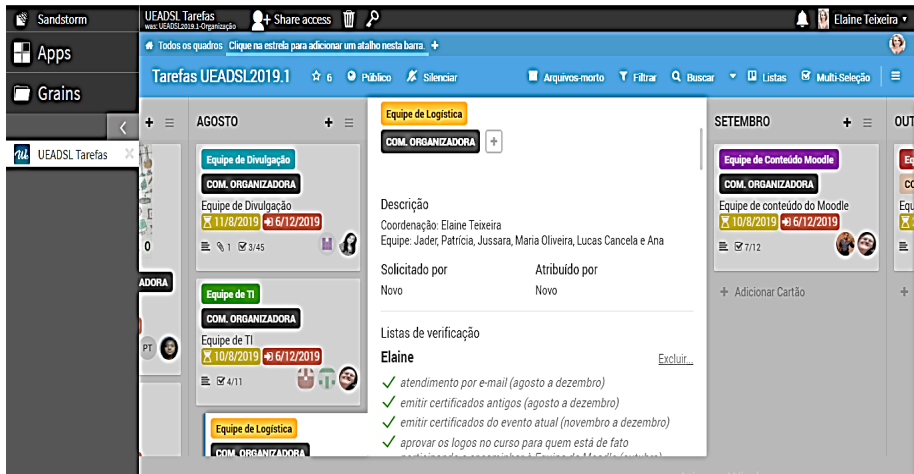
Sandstorm

Apps

Grains

UEADSL Tarefas

UEADSL Tarefas
was: UEADSL2019.1-Organização

Share access

Elaine Teixeira

Todos os quadros Clique na estrela para adicionar um atalho nesta barra.

Tarefas UEADSL2019.1 6 Público Silenciar

Arquivos-morto Filtrar Buscar Listas Multi-Seleção

AGOSTO

Equipe de Divulgação
COM. ORGANIZADORA
Equipe de Divulgação
11/8/2019 6/12/2019
1 3/45

Equipe de TI
COM. ORGANIZADORA
Equipe de TI
10/8/2019 6/12/2019
4/11

Equipe de Logística
COM. ORGANIZADORA

0
ADORA
PT

Equipe de Logística
COM. ORGANIZADORA

Descrição
Coordenação: Elaine Teixeira
Equipe: Jader, Patrícia, Jussara, Maria Oliveira, Lucas Cancela e Ana

Solicitado por
Novo

Atribuído por
Novo

Listas de verificação
Elaine
Excluir...
atendimento por e-mail (agosto a dezembro)
emitir certificados antigos (agosto a dezembro)
emitir certificados do evento atual (novembro a dezembro)
aprovar os logos no curso para quem está de fato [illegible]

SETEMBRO

Equipe de Conteúdo Moodle
COM. ORGANIZADORA
Equipe de conteúdo do Moodle
10/8/2019 6/12/2019
7/12

+ Adicionar Cartão

OUT